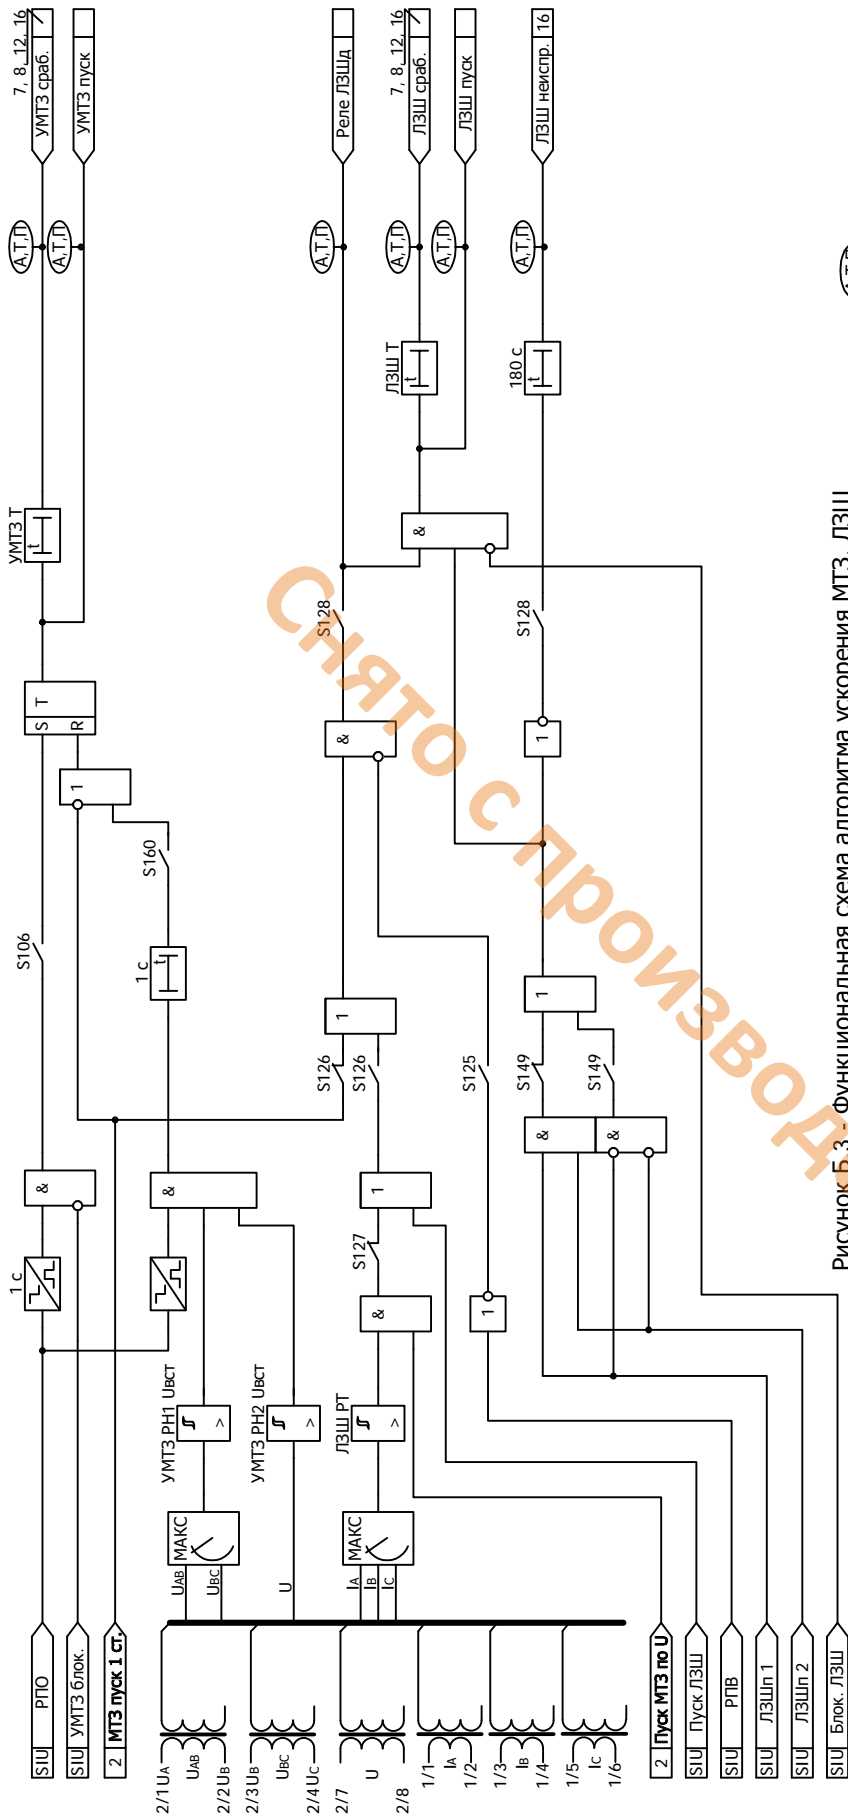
Снято с производ

Рисунок Б.3 - Функциональная схема алгоритма ускорения МТЗ, ЛЗШ

SIU РПО
SIU УМТЗ блок.
2 МТЗ пуск 1 ст.
2/1 $U_A$
$U_{AB}$
2/2 $U_B$
2/3 $U_B$
$U_{BC}$
2/4 $U_C$
2/7
U
2/8
1/1
$I_A$
1/2
1/3
$I_B$
1/4
1/5
$I_C$
1/6
2 Пуск МТЗ по U
SIU Пуск ЛЗШ
SIU РПВ
SIU ЛЗШп 1
SIU ЛЗШп 2
SIU Блок. ЛЗШ

$U_{AB}$
$U_{BC}$
U
$I_A$
$I_B$
$I_C$
МАКС
МАКС
УМТЗ РН1 Uвст
УМТЗ РН2 Uвст
ЛЗШ РТ
1 с
&
&
&
1
1
S127
S126
S126
S125
S149
S149
1
1
&
&
S106
1 с
S160
1
S
T
R
&
1
S128
S128
&
УМТЗ Т
ЛЗШ Т
180 с
А,Т,П
А,Т,П
А,Т,П
А,Т,П
А,Т,П
А,Т,П
УМТЗ сраб.
7, 8, 12, 16
УМТЗ пуск
Реле ЛЗШд
ЛЗШ сраб.
7, 8, 12, 16
ЛЗШ пуск
ЛЗШ неиспр. 16